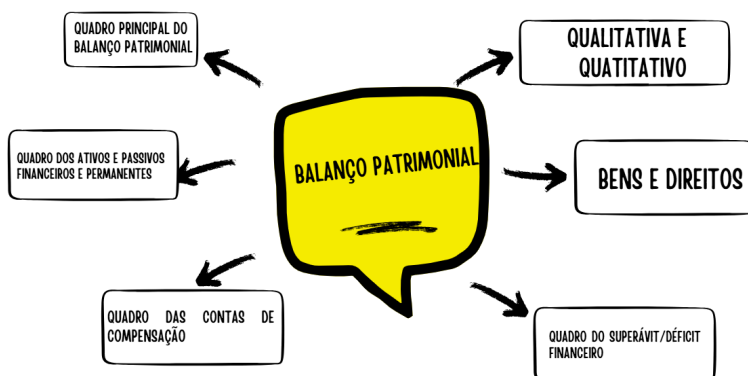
BALANÇO PATRIMONIAL

QUADRO PRINCIPAL DO BALANÇO PATRIMONIAL

QUALITATIVA E QUATITATIVO

QUADRO DOS ATIVOS E PASSIVOS FINANCEIROS E PERMANENTES

BENS E DIREITOS

QUADRO DAS CONTAS DE COMPENSAÇÃO

QUADRO DO SUPERÁVIT/DÉFICIT FINANCEIRO